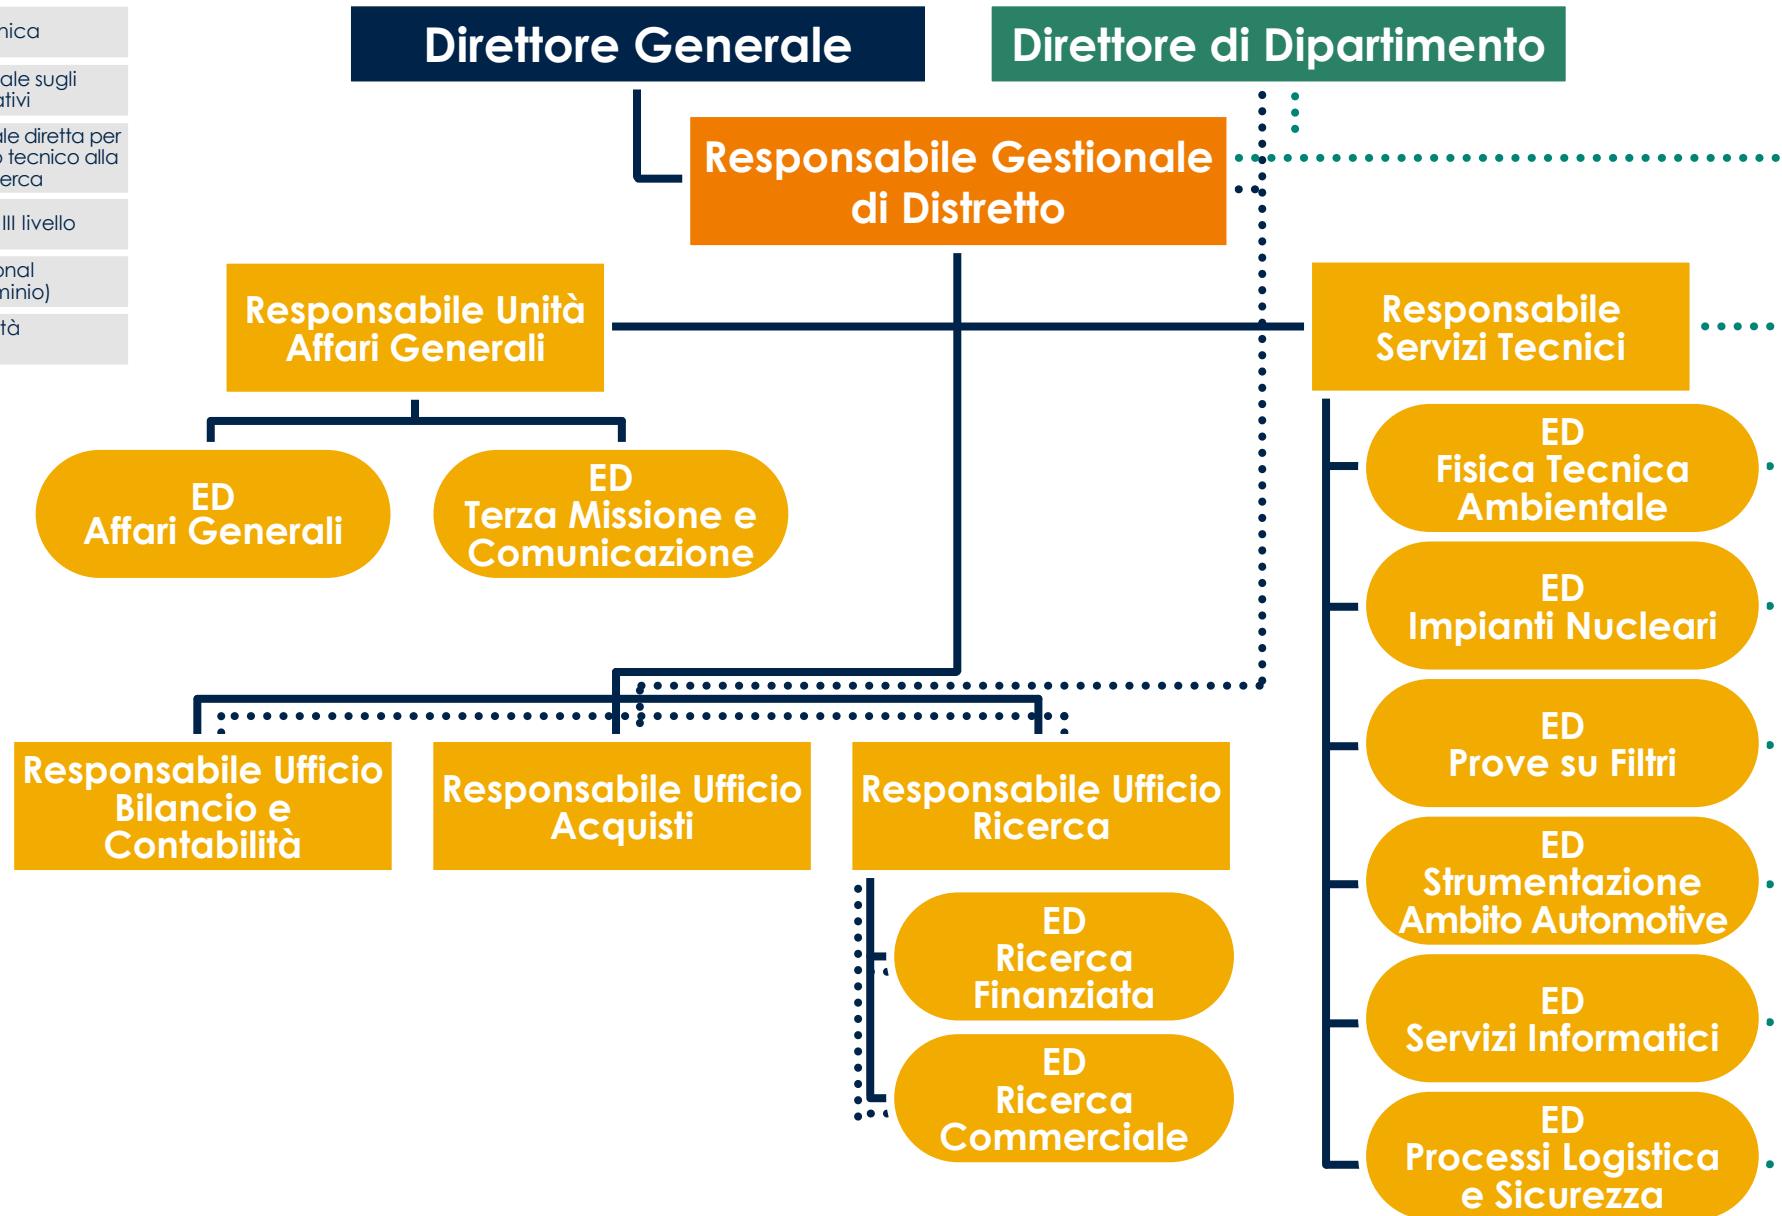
nica

ale sugli ativi

ale diretta per tecnico alla erca

III livello

onal ninio)

tà

Direttore Generale

Direttore di Dipartimento

Responsabile Gestionale di Distretto

Responsabile Unità Affari Generali

Responsabile Servizi Tecnici

ED Affari Generali

ED Terza Missione e Comunicazione

ED Fisica Tecnica Ambientale

ED Impianti Nucleari

ED Prove su Filtri

ED Strumentazione Ambito Automotive

ED Servizi Informatici

ED Processi Logistica e Sicurezza

Responsabile Ufficio Bilancio e Contabilità

Responsabile Ufficio Acquisti

Responsabile Ufficio Ricerca

ED Ricerca Finanziata

ED Ricerca Commerciale